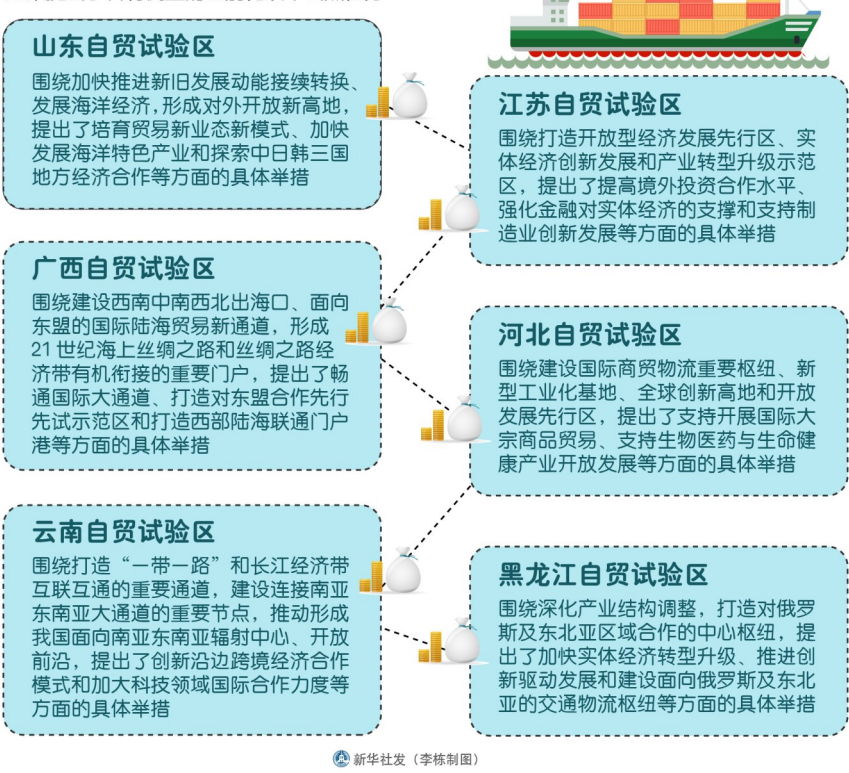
山东自贸试验区

围绕加快推进新旧发展动能接续转换、发展海洋经济，形成对外开放新高地，提出了培育贸易新业态新模式、加快发展海洋特色产业和探索中日韩三国地方经济合作等方面的具体举措

江苏自贸试验区

围绕打造开放型经济发展先行区、实体经济创新发展和产业转型升级示范区，提出了提高境外投资合作水平、强化金融对实体经济的支撑和支持制造业创新发展等方面的具体举措

广西自贸试验区

围绕建设西南中南西北出海口、面向东盟的国际陆海贸易新通道，形成21世纪海上丝绸之路和丝绸之路经济带有机衔接的重要门户，提出了畅通国际大通道、打造对东盟合作先行先试示范区和打造西部陆海联通门户港等方面的具体举措

河北自贸试验区

围绕建设国际商贸物流重要枢纽、新型工业化基地、全球创新高地和开放发展先行区，提出了支持开展国际大宗商品贸易、支持生物医药与生命健康产业开放发展等方面的具体举措

云南自贸试验区

围绕打造“一带一路”和长江经济带互联互通的重要通道，建设连接南亚东南亚大通道的重要节点，推动形成我国面向南亚东南亚辐射中心、开放前沿，提出了创新沿边跨境经济合作模式和加大科技领域国际合作力度等方面的具体举措

黑龙江自贸试验区

围绕深化产业结构调整，打造对俄罗斯及东北亚区域合作的中心枢纽，提出了加快实体经济转型升级、推进创新驱动发展和建设面向俄罗斯及东北亚的交通物流枢纽等方面的具体举措

新华社发（李栋制图）